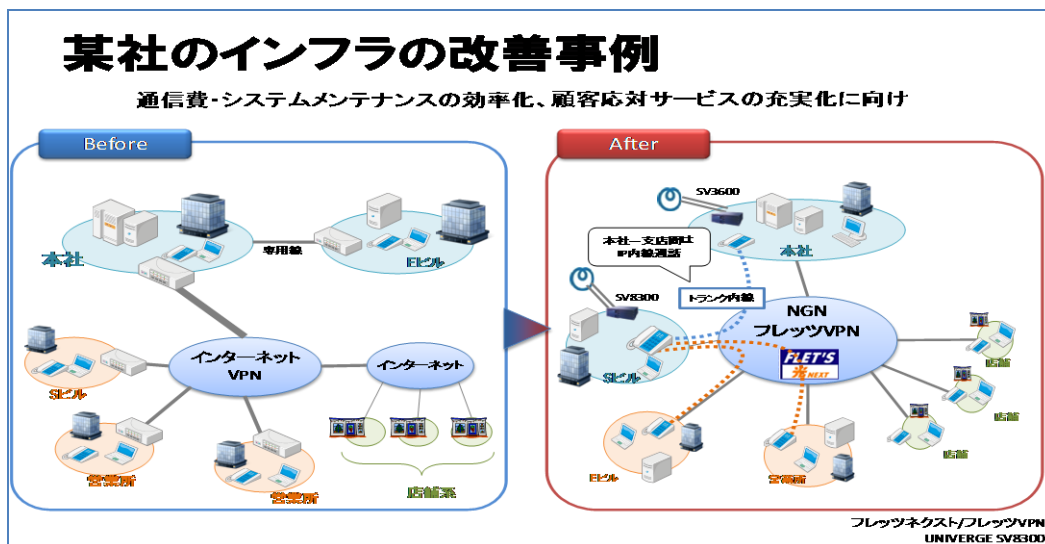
某社のインフラの改善事例

通信費･システムメンテナンスの効率化、顧客応対サービスの充実化に向け

Before

本社

専用線

Eビル

インターネット VPN

インターネット

Sビル

営業所

営業所

店舗系

After

SV3600

本社

本社－支店間は IP内線通話

SV8300

トランク内線

NGN フレッツVPN

FLET'S 光 NEXT

Sビル

店舗

店舗

店舗

Eビル

営業所

フレッツネクスト/フレッツVPN
UNIVERGE SV8300